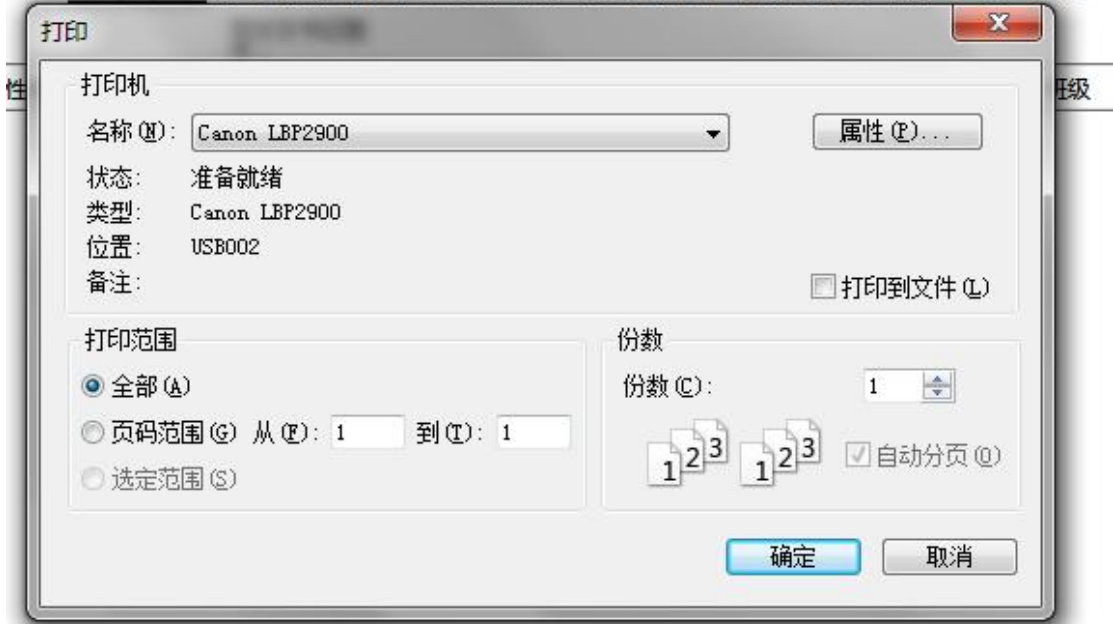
打印

性

班级

打印机

名称(N): Canon LBP2900

属性(P)...

状态: 准备就绪

类型: Canon LBP2900

位置: USB002

备注:

打印到文件(L)

打印范围

全部(A)

页码范围(G) 从(F): 1 到(T): 1

选定范围(S)

份数

份数(C): 1

1 2 3 1 2 3

自动分页(O)

确定

取消